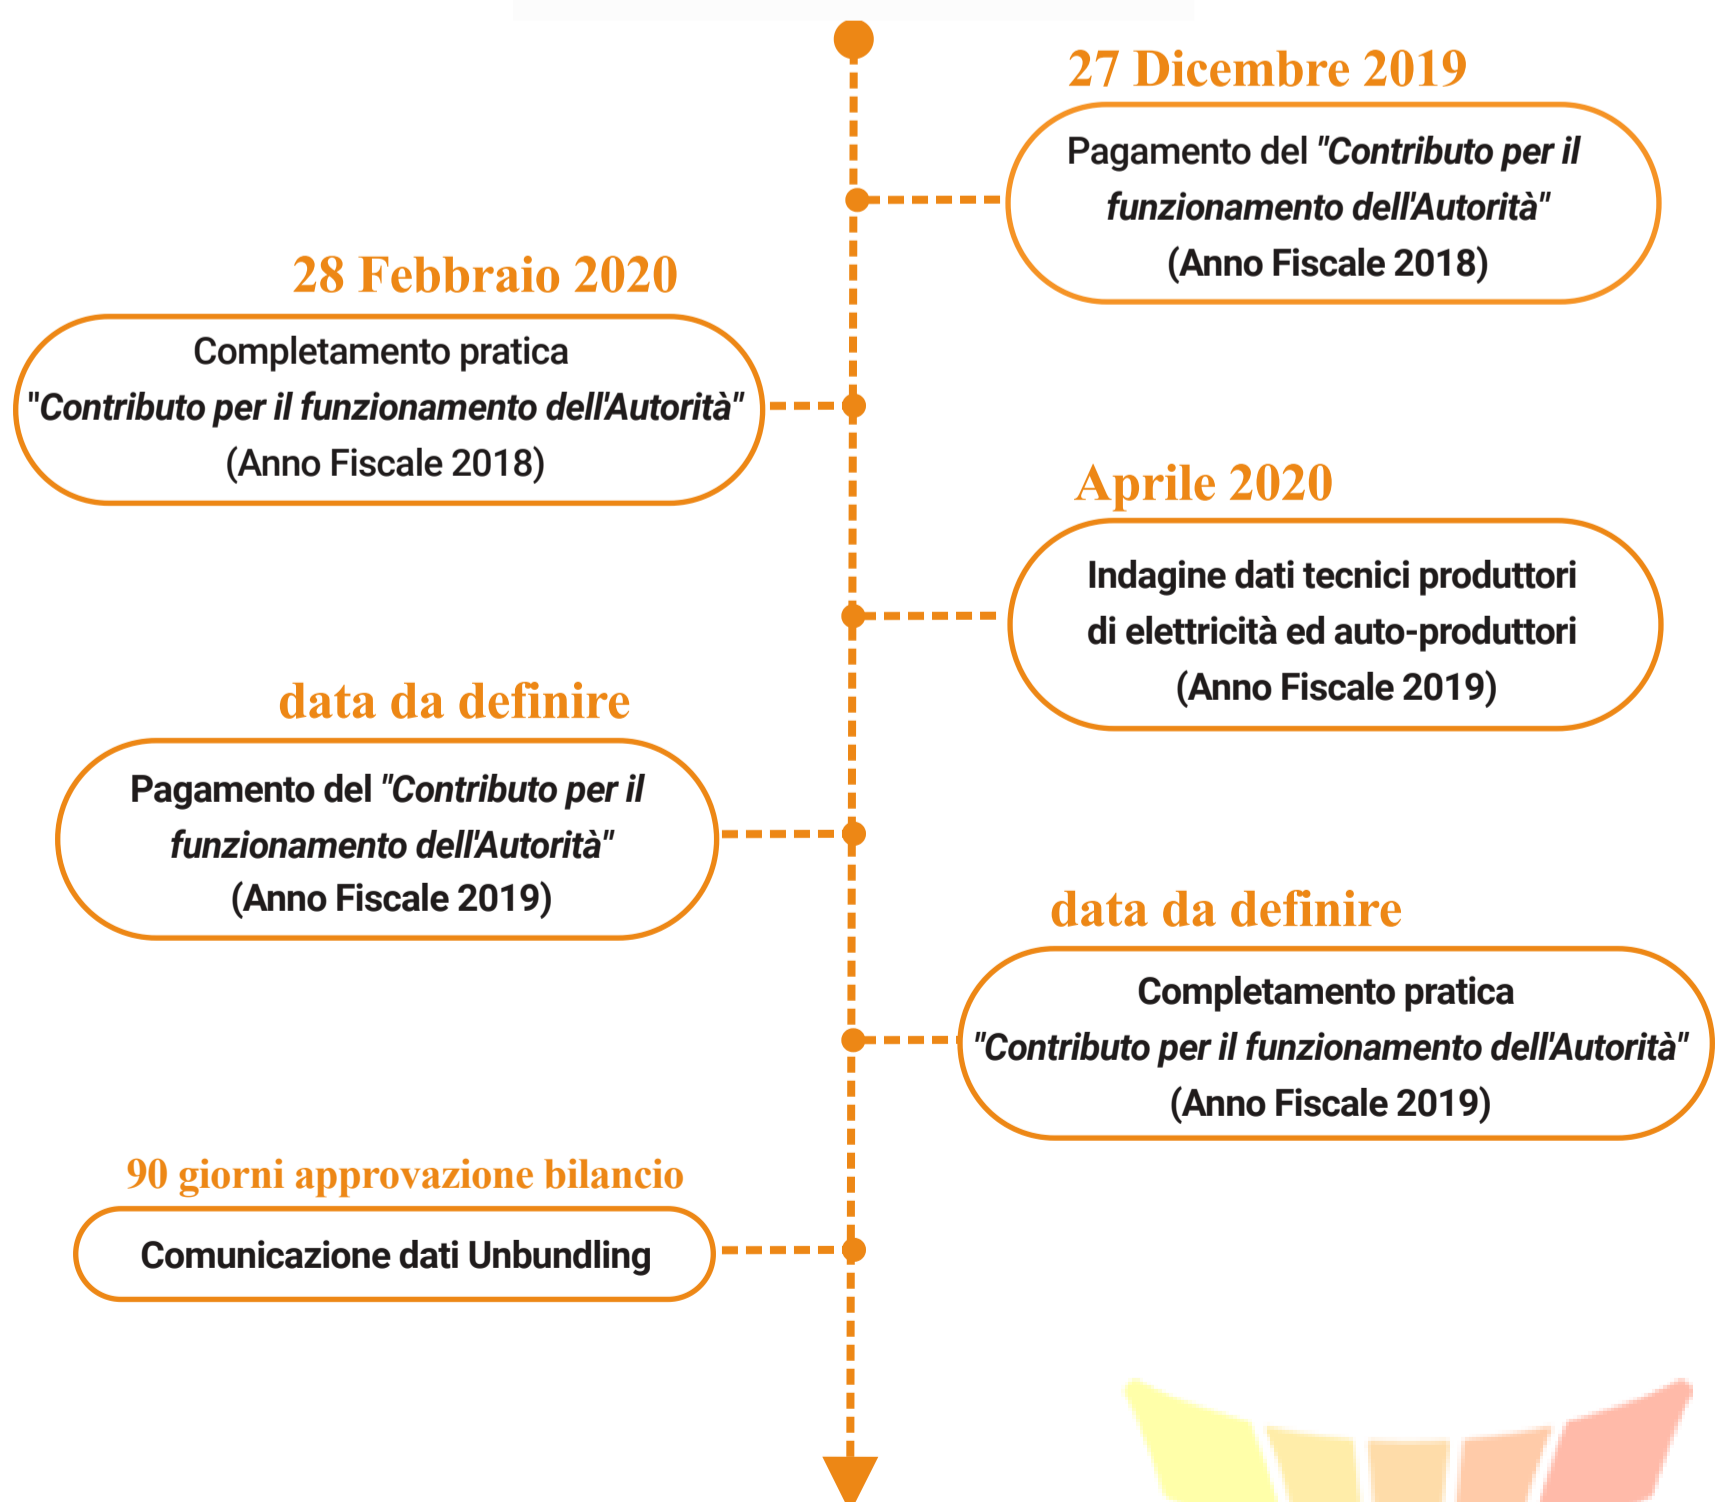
27 Dicembre 2019

Pagamento del *"Contributo per il funzionamento dell'Autorità"* (Anno Fiscale 2018)

28 Febbraio 2020

Completamento pratica *"Contributo per il funzionamento dell'Autorità"* (Anno Fiscale 2018)

Aprile 2020

Indagine dati tecnici produttori di elettricità ed auto-produttori (Anno Fiscale 2019)

data da definire

Pagamento del *"Contributo per il funzionamento dell'Autorità"* (Anno Fiscale 2019)

data da definire

Completamento pratica *"Contributo per il funzionamento dell'Autorità"* (Anno Fiscale 2019)

90 giorni approvazione bilancio

Comunicazione dati Unbundling